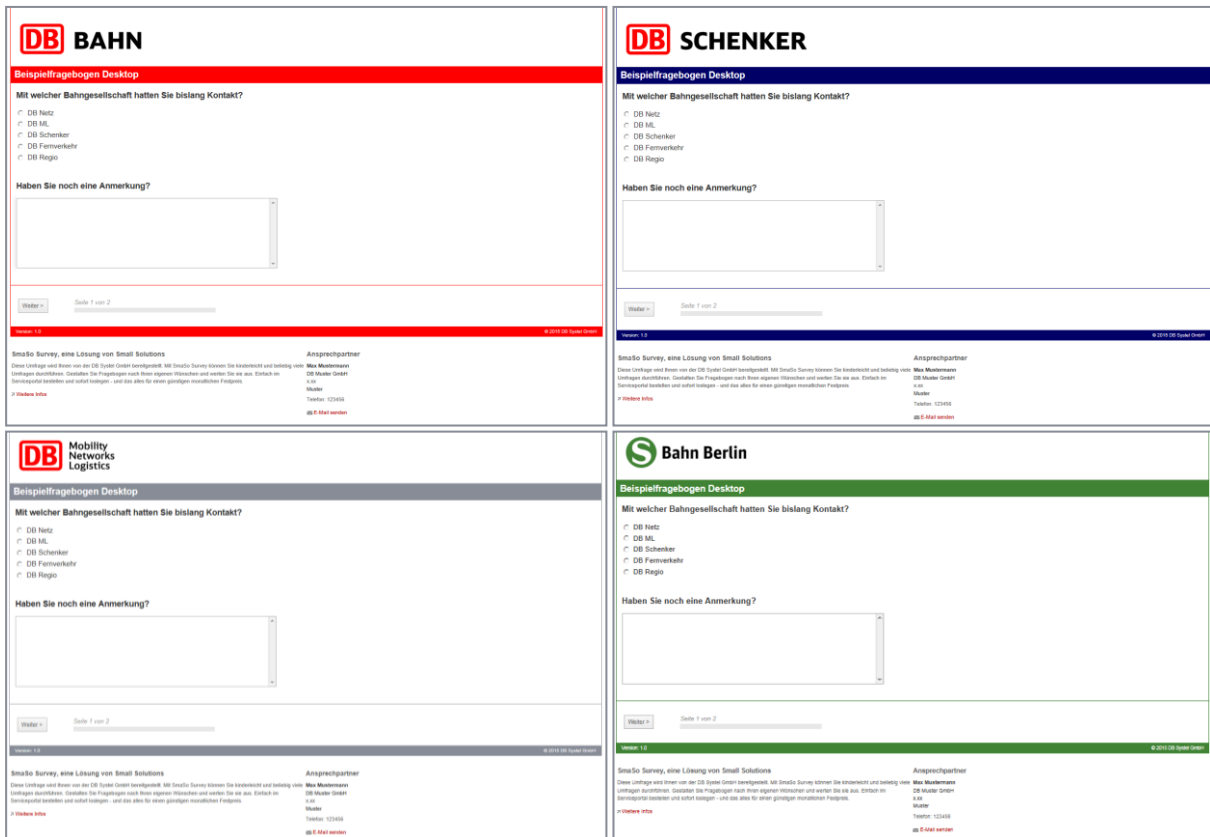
DB BAHN

Beispielfragebogen Desktop

Mit welcher Bahngesellschaft hatten Sie bislang Kontakt?

DB Netz
DB ML
DB Schenker
DB Fernverkehr
DB Regio

Haben Sie noch eine Anmerkung?

Weiter >
Seite 1 von 2

Version: 1.0
© 2015 DB Systel GmbH

SmaSo Survey, eine Lösung von Small Solutions

Diese Umfrage wird Ihnen von der DB Systel GmbH bereitgestellt. Mit SmaSo Survey können Sie kinderleicht und beliebig viele Umfragen durchführen. Gestalten Sie Fragebogen nach Ihren eigenen Wünschen und werten Sie sie aus. Einfach im Serviceportal bestellen und sofort loslegen - und das alles für einen günstigen monatlichen Festpreis.

> Weitere Infos

Ansprechpartner
Max Mustermann
DB Muster GmbH
x.xx
Muster
Telefon: 123456
E-Mail senden

DB SCHENKER

Beispielfragebogen Desktop

Mit welcher Bahngesellschaft hatten Sie bislang Kontakt?

DB Netz
DB ML
DB Schenker
DB Fernverkehr
DB Regio

Haben Sie noch eine Anmerkung?

Weiter >
Seite 1 von 2

Version: 1.0
© 2015 DB Systel GmbH

SmaSo Survey, eine Lösung von Small Solutions

Diese Umfrage wird Ihnen von der DB Systel GmbH bereitgestellt. Mit SmaSo Survey können Sie kinderleicht und beliebig viele Umfragen durchführen. Gestalten Sie Fragebogen nach Ihren eigenen Wünschen und werten Sie sie aus. Einfach im Serviceportal bestellen und sofort loslegen - und das alles für einen günstigen monatlichen Festpreis.

> Weitere Infos

Ansprechpartner
Max Mustermann
DB Muster GmbH
x.xx
Muster
Telefon: 123456
E-Mail senden

DB Mobility Networks Logistics

Beispielfragebogen Desktop

Mit welcher Bahngesellschaft hatten Sie bislang Kontakt?

DB Netz
DB ML
DB Schenker
DB Fernverkehr
DB Regio

Haben Sie noch eine Anmerkung?

Weiter >
Seite 1 von 2

Version: 1.0
© 2015 DB Systel GmbH

SmaSo Survey, eine Lösung von Small Solutions

Diese Umfrage wird Ihnen von der DB Systel GmbH bereitgestellt. Mit SmaSo Survey können Sie kinderleicht und beliebig viele Umfragen durchführen. Gestalten Sie Fragebogen nach Ihren eigenen Wünschen und werten Sie sie aus. Einfach im Serviceportal bestellen und sofort loslegen - und das alles für einen günstigen monatlichen Festpreis.

> Weitere Infos

Ansprechpartner
Max Mustermann
DB Muster GmbH
x.xx
Muster
Telefon: 123456
E-Mail senden

S Bahn Berlin

Beispielfragebogen Desktop

Mit welcher Bahngesellschaft hatten Sie bislang Kontakt?

DB Netz
DB ML
DB Schenker
DB Fernverkehr
DB Regio

Haben Sie noch eine Anmerkung?

Weiter >
Seite 1 von 2

Version: 1.0
© 2015 DB Systel GmbH

SmaSo Survey, eine Lösung von Small Solutions

Diese Umfrage wird Ihnen von der DB Systel GmbH bereitgestellt. Mit SmaSo Survey können Sie kinderleicht und beliebig viele Umfragen durchführen. Gestalten Sie Fragebogen nach Ihren eigenen Wünschen und werten Sie sie aus. Einfach im Serviceportal bestellen und sofort loslegen - und das alles für einen günstigen monatlichen Festpreis.

> Weitere Infos

Ansprechpartner
Max Mustermann
DB Muster GmbH
x.xx
Muster
Telefon: 123456
E-Mail senden